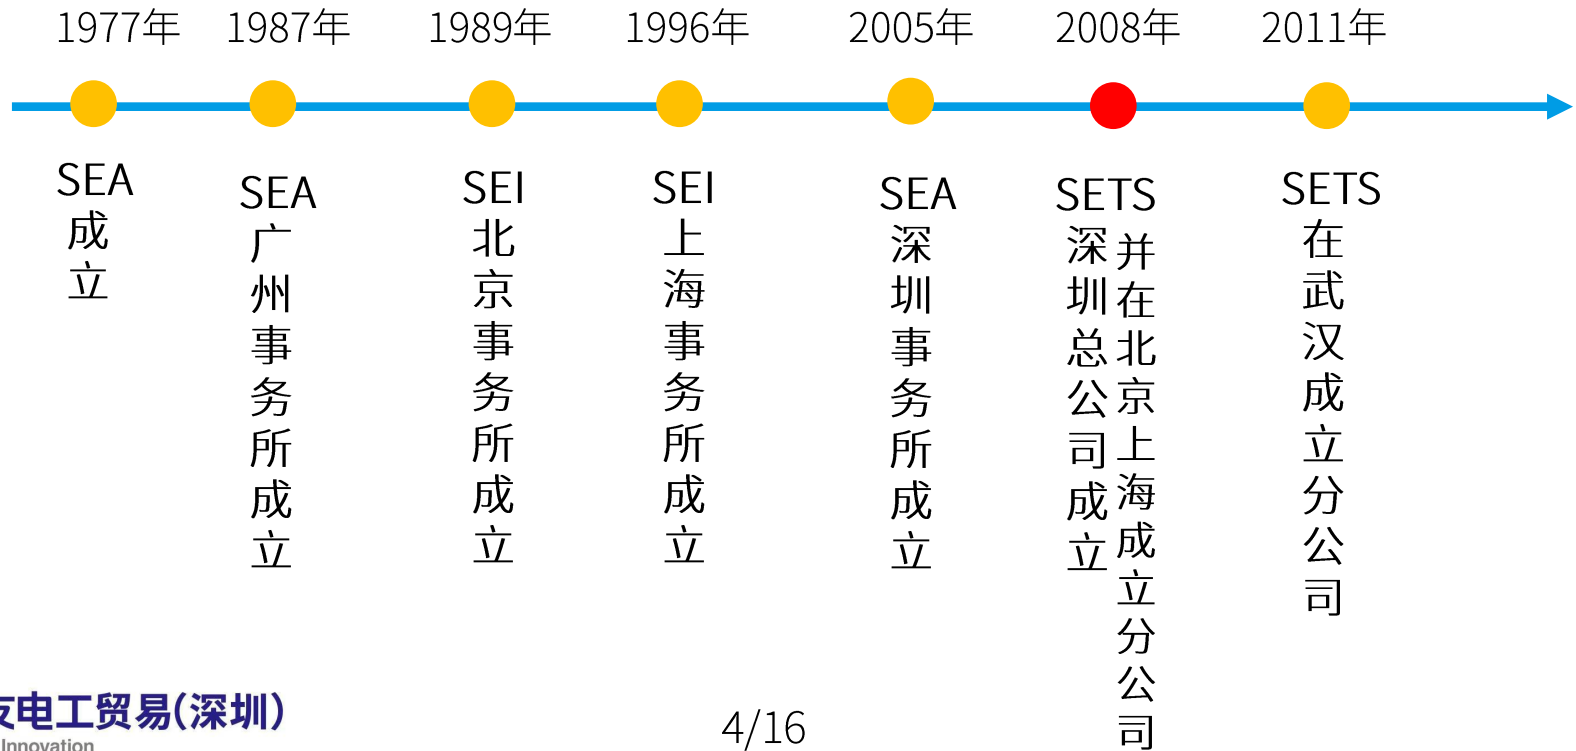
1977年 1987年 1989年 1996年 2005年 2008年 2011年

SEA 成立

SEA 广州事务所成立

SEI 北京事务所成立

SEI 上海事务所成立

SEA 深圳事务所成立

SETS 深圳总公司成立 并在北京上海成立分公司

SETS 在武汉成立分公司

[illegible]电工贸易(深圳)
Innovation

4/16